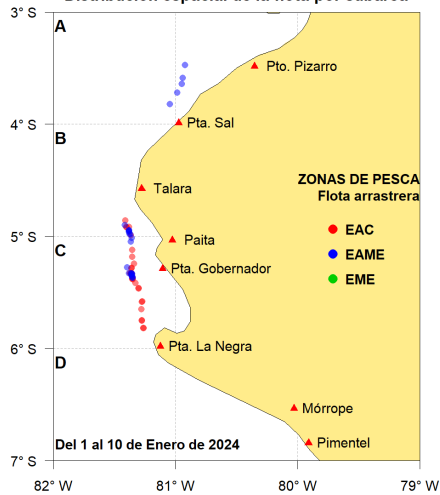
Distribución espacial de la flota por cabarca

3° S
4° S
5° S
6° S
7° S

A
B
C
D

Pto. Pizarro
Pta. Sal
Talara
Paita
Pta. Gobernador
Pta. La Negra
Mórrope
Pimentel

ZONAS DE PESCA
Flota arrastrera
EAC
EAME
EME

Del 1 al 10 de Enero de 2024

82° W
81° W
80° W
79° W